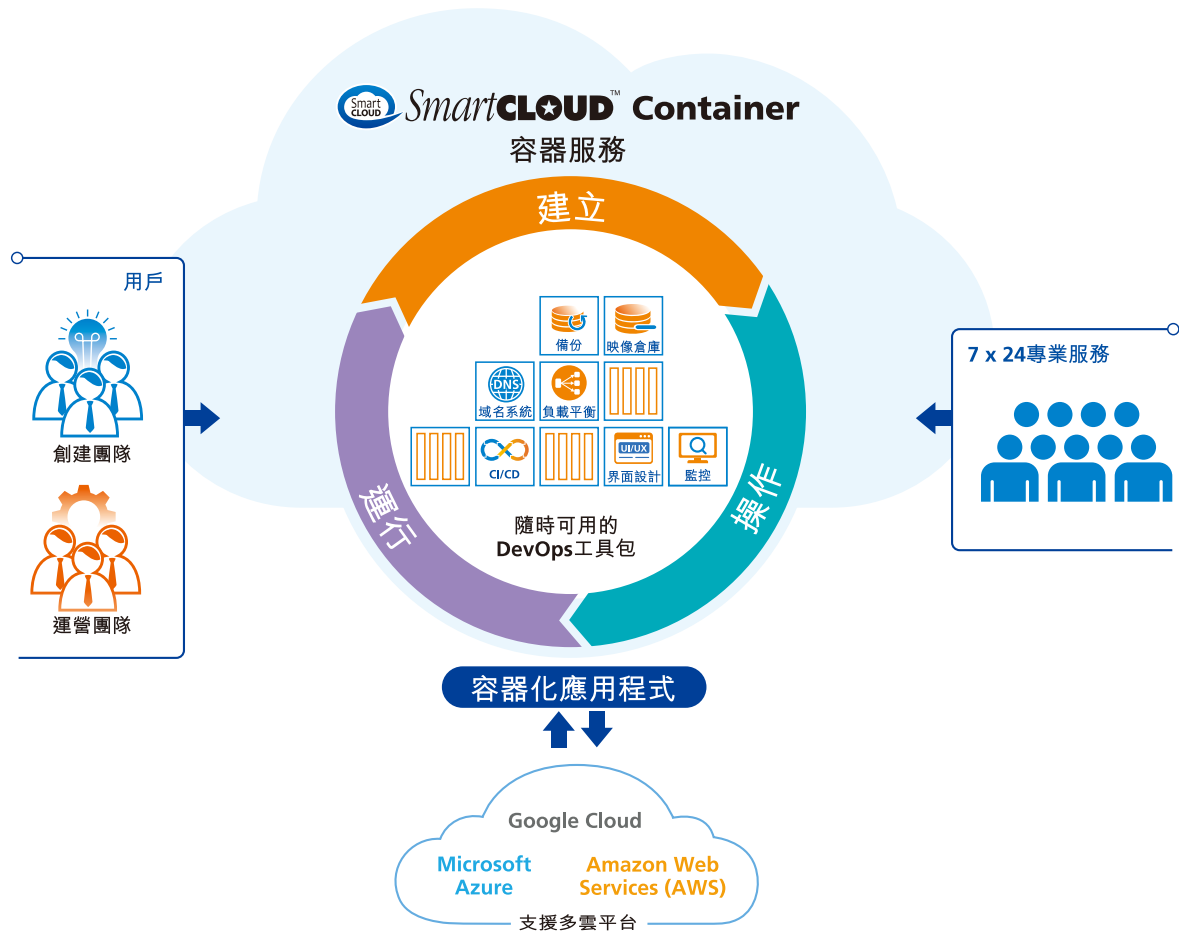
Smart CLOUD SmartCLOUD™ Container
容器服務

建立

備份
映像倉庫
DNS
域名系統
負載平衡
CI/CD
UI/UX
界面設計
監控

運行

操作

隨時可用的
DevOps工具包

用戶
創建團隊
運營團隊

7 x 24專業服務

容器化應用程式

Google Cloud
Microsoft Azure
Amazon Web Services (AWS)
支援多雲平台